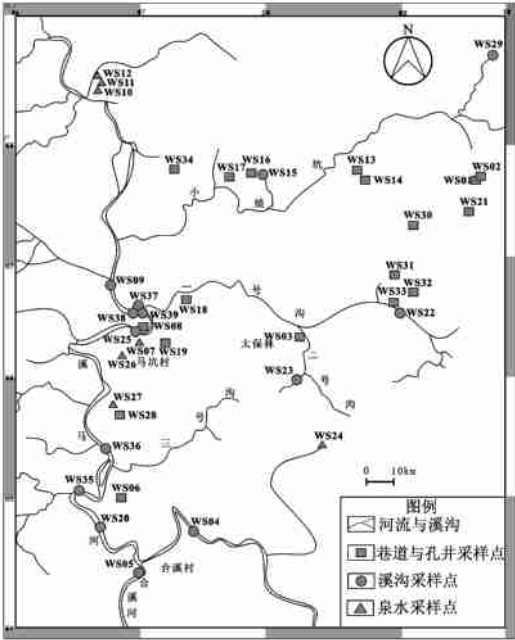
N
WS29
WS12
WS11
WS10
WS34
WS17
WS16
WS15
WS13
WS14
WS02
WS01
WS21
WS30
小
坑
沟
WS31
WS32
WS33
WS22
WS09
WS37
WS18
一
号
沟
WS38
WS39
WS08
WS25
WS07
WS19
WS03
太保林
WS26
马坑村
二
号
沟
溪
WS23
WS27
WS28
三
号
沟
马
WS36
WS24
0 10km
WS35
WS06
图例
河流与溪沟
巷道与孔井采样点
溪沟采样点
泉水采样点
WS20
河
WS04
WS05
合溪村
合
溪
河